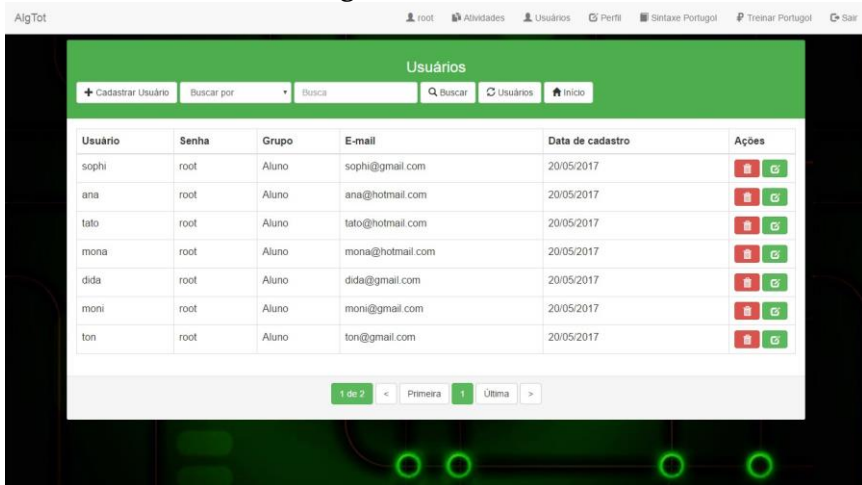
AlgTot

root Atividades Usuários Perfil Sintaxe Portugol Treinar Portugol Sair

Usuários

Cadastrar Usuário Buscar por Busca Buscar Usuários Início

| Usuário | Senha | Grupo | E-mail | Data de cadastro | Ações |
|---|---|---|---|---|---|
| sophi | root | Aluno | sophi@gmail.com | 20/05/2017 | |
| ana | root | Aluno | ana@hotmail.com | 20/05/2017 | |
| tato | root | Aluno | tato@hotmail.com | 20/05/2017 | |
| mona | root | Aluno | mona@hotmail.com | 20/05/2017 | |
| dida | root | Aluno | dida@gmail.com | 20/05/2017 | |
| moni | root | Aluno | moni@gmail.com | 20/05/2017 | |
| ton | root | Aluno | ton@gmail.com | 20/05/2017 | |

1 de 2 < Primeira 1 Última >